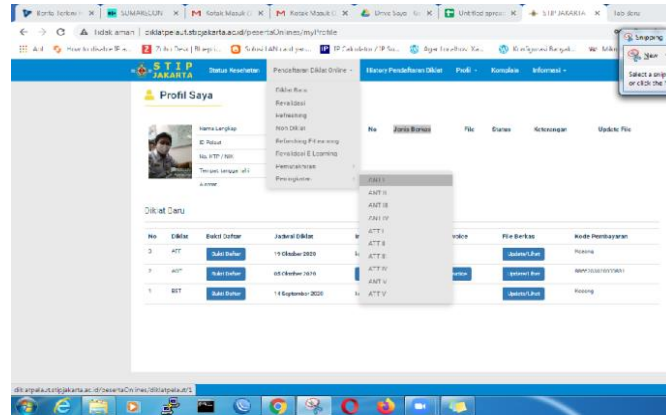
Kotak Masuk | SUMARLUN | Kotak Masuk | Kotak Masuk | Untitled spreadsheet | STIP JAKARTA | Tab baru

Tidak aman | diklatpelaut.stipjakarta.ac.id/pesertaOnlines/myProfile

Snipping
New
Select a snip or click the

STIP JAKARTA
Status Kesehatan | Pendaftaran Diklat Online | History Pendaftaran Diklat | Profil | Komplain | Informasi

Profil Saya

Nama Lengkap
ID Pelaut
No. KTP / NIK
Tempat, tanggal lahir
Alamat

Diklat Baru
Revalidasi
Refreshing
Non Diklat
Refreshing Pd learning
Revalidasi E Learning
Pemutakhiran
Peningkatan

No | Jenis Berkas | File | Status | Keterangan | Update File

ANT I
ANT II
ANT III
ANT IV
ATT I
ATT II
ATT III
ATT IV
ATT V

Diklat Baru

| No | Diklat | Bukti Daftar | Jadwal Diklat | | Invoice | File Berkas | Kode Pembayaran |
|---|---|---|---|---|---|---|---|
| 3 | ATT | Bukti Daftar | 19 Oktober 2020 | | | Update/Lihat | Kosong |
| 2 | AOT | Bukti Daftar | 05 Oktober 2020 | | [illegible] | Update/Lihat | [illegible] |
| 1 | BST | Bukti Daftar | 14 September 2020 | | | Update/Lihat | Kosong |

diklatpelaut.stipjakarta.ac.id/pesertaOnlines/diklatpelaut/1